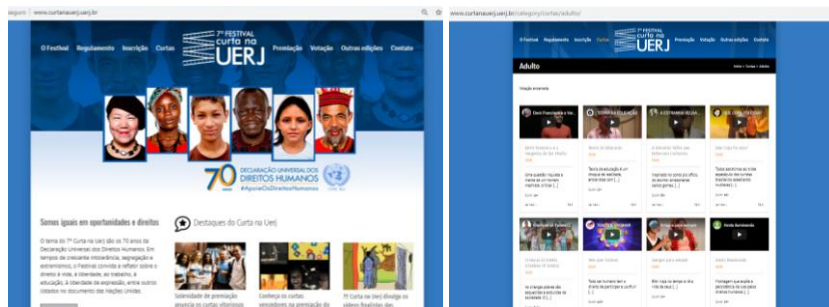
www.curtanauerj.uerj.br

O Festival Regulamento Inscrição Curtas 7º FESTIVAL Curta na UERJ Premiação Votação Outras edições Contato

70 DECLARAÇÃO UNIVERSAL DOS DIREITOS HUMANOS #AponteOsDireitosHumanos

Somos iguais em oportunidades e direitos

O tema do 7º Curta na Uerj são os 70 anos da Declaração Universal dos Direitos Humanos. Em tempos de crescente intolerância, segregação e extremismos, o Festival convida a refletir sobre o direito à vida, à liberdade, ao trabalho, à educação, à liberdade de expressão, entre outros citados no documento das Nações Unidas.

Destaques do Curta na Uerj

Solenidade de premiação anuncia os curtas vencedores

Conheça os curtas vencedores na premiação do

7º Curta na Uerj divulga os vídeos finalistas das

www.curtanauerj.uerj.br/category/curtas/adulto/

O Festival Regulamento Inscrição Curtas 7º FESTIVAL Curta na UERJ Premiação Votação Outras edições Contato

Adulto

Início » Curtas » Adulto

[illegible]